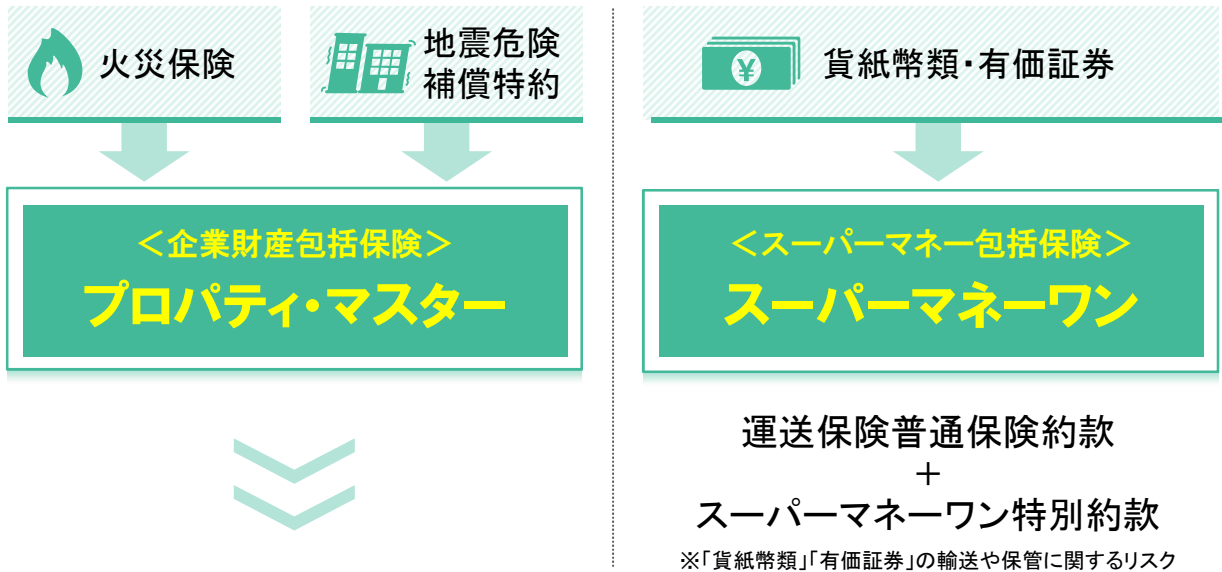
火災保険

地震危険
補償特約

貨紙幣類・有価証券

＜企業財産包括保険＞
プロパティ・マスター

＜スーパーマネー包括保険＞
スーパーマネーワン

運送保険普通保険約款
＋
スーパーマネーワン特別約款
※「貨紙幣類」「有価証券」の輸送や保管に関するリスク